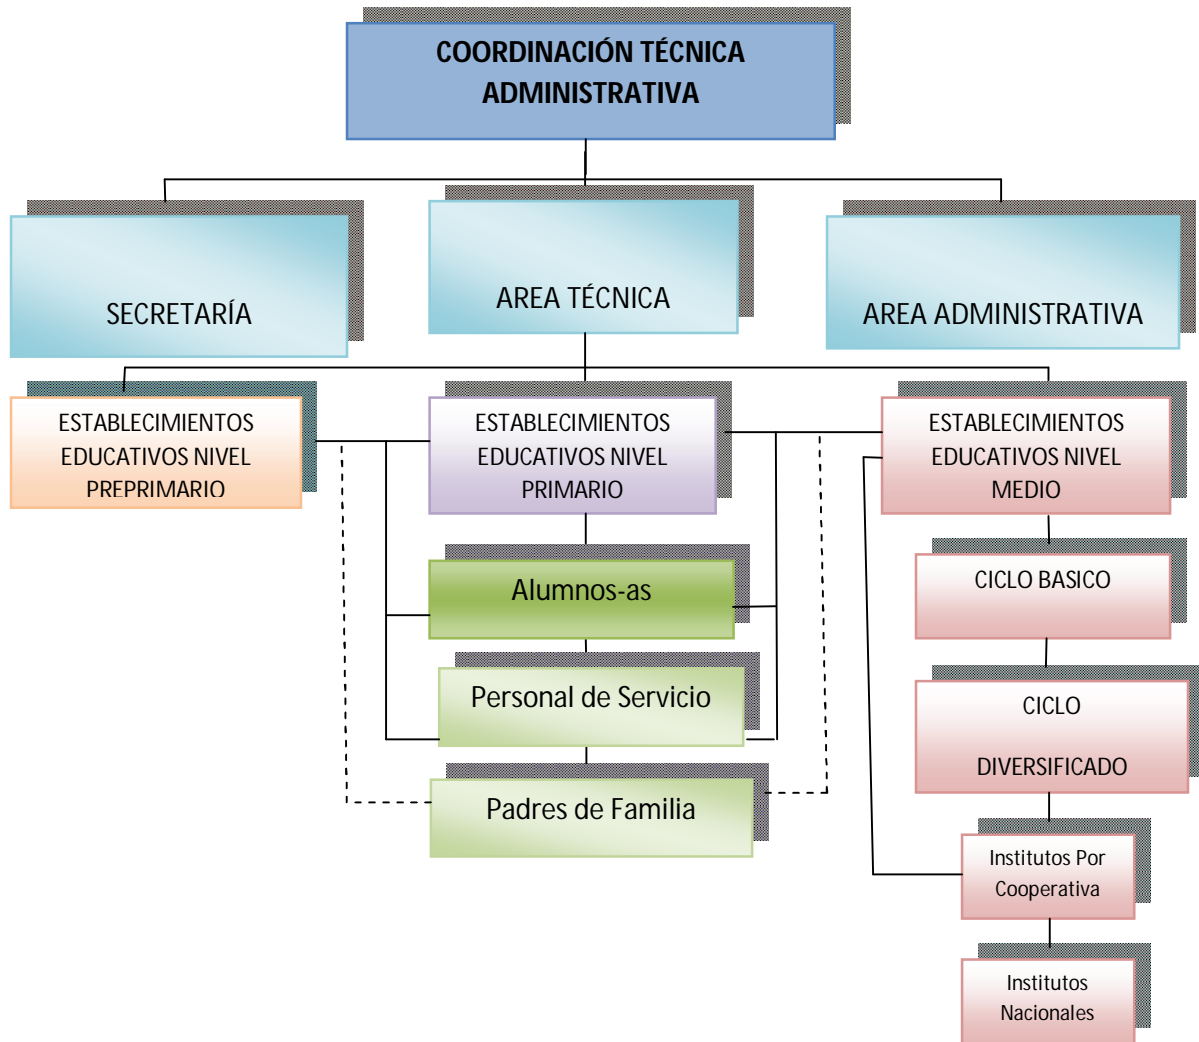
COORDINACIÓN TÉCNICA ADMINISTRATIVA

SECRETARÍA

AREA TÉCNICA

AREA ADMINISTRATIVA

ESTABLECIMIENTOS EDUCATIVOS NIVEL PREPRIMARIO

ESTABLECIMIENTOS EDUCATIVOS NIVEL PRIMARIO

ESTABLECIMIENTOS EDUCATIVOS NIVEL MEDIO

Alumnos-as

Personal de Servicio

Padres de Familia

CICLO BASICO

CICLO

DIVERSIFICADO

Institutos Por Cooperativa

Institutos Nacionales